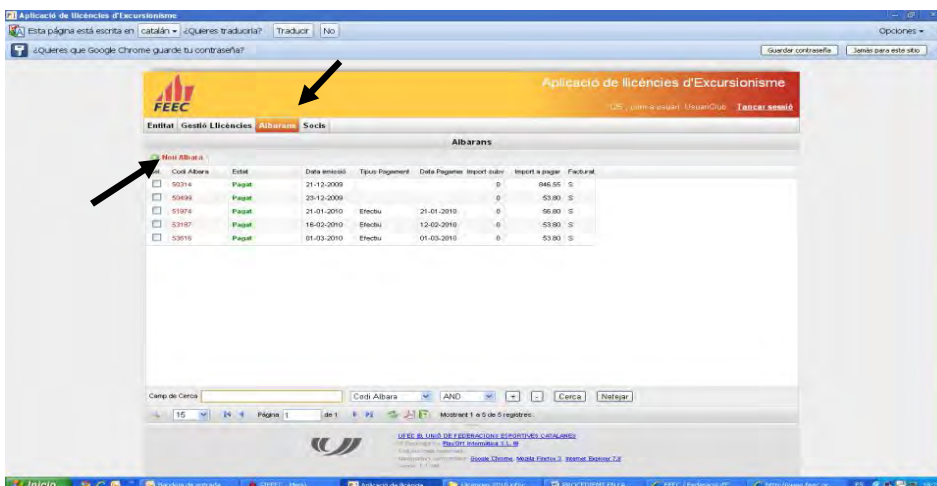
Aplicació de llicències d'Excursionisme

Esta página está escrita en catalán ¿Quieres traducirla? Traducir No

Opciones

¿Quieres que Google Chrome guarde tu contraseña?

Guardar contraseña

Jamás para este sitio

FEEC

Aplicació de llicències d'Excursionisme

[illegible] Tancar sessió

Entitat Gestió Llicències Albarans Socis

Albarans

Nou Albarà

| Sel. | Codi Albara | Estat | Data emissió | Tipus Pagament | Data Pagamen | Import subv | Import a pagar | Facturat |
|---|---|---|---|---|---|---|---|---|
| ☐ | 50314 | Pagat | 21-12-2009 | | | 0 | 846.55 | S |
| ☐ | 50699 | Pagat | 23-12-2009 | | | 0 | 53.80 | S |
| ☐ | 51974 | Pagat | 21-01-2010 | Efectiu | 21-01-2010 | 0 | 56.80 | S |
| ☐ | 53187 | Pagat | 16-02-2010 | Efectiu | 12-02-2010 | 0 | 53.80 | S |
| ☐ | 53616 | Pagat | 01-03-2010 | Efectiu | 01-03-2010 | 0 | 53.80 | S |

Camp de Cerca

Codi Albara AND + - Cerca Netejar

15 Pàgina 1 de 1 Mostrant 1 a 5 de 5 registres.

UFEC EL UNIÓ DE FEDERACIONS ESPORTIVES CATALANES

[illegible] Informàtica S.L.

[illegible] Google Chrome, Mozilla Firefox 3, Internet Explorer 7.0

Inicio

Aplicació de llicència